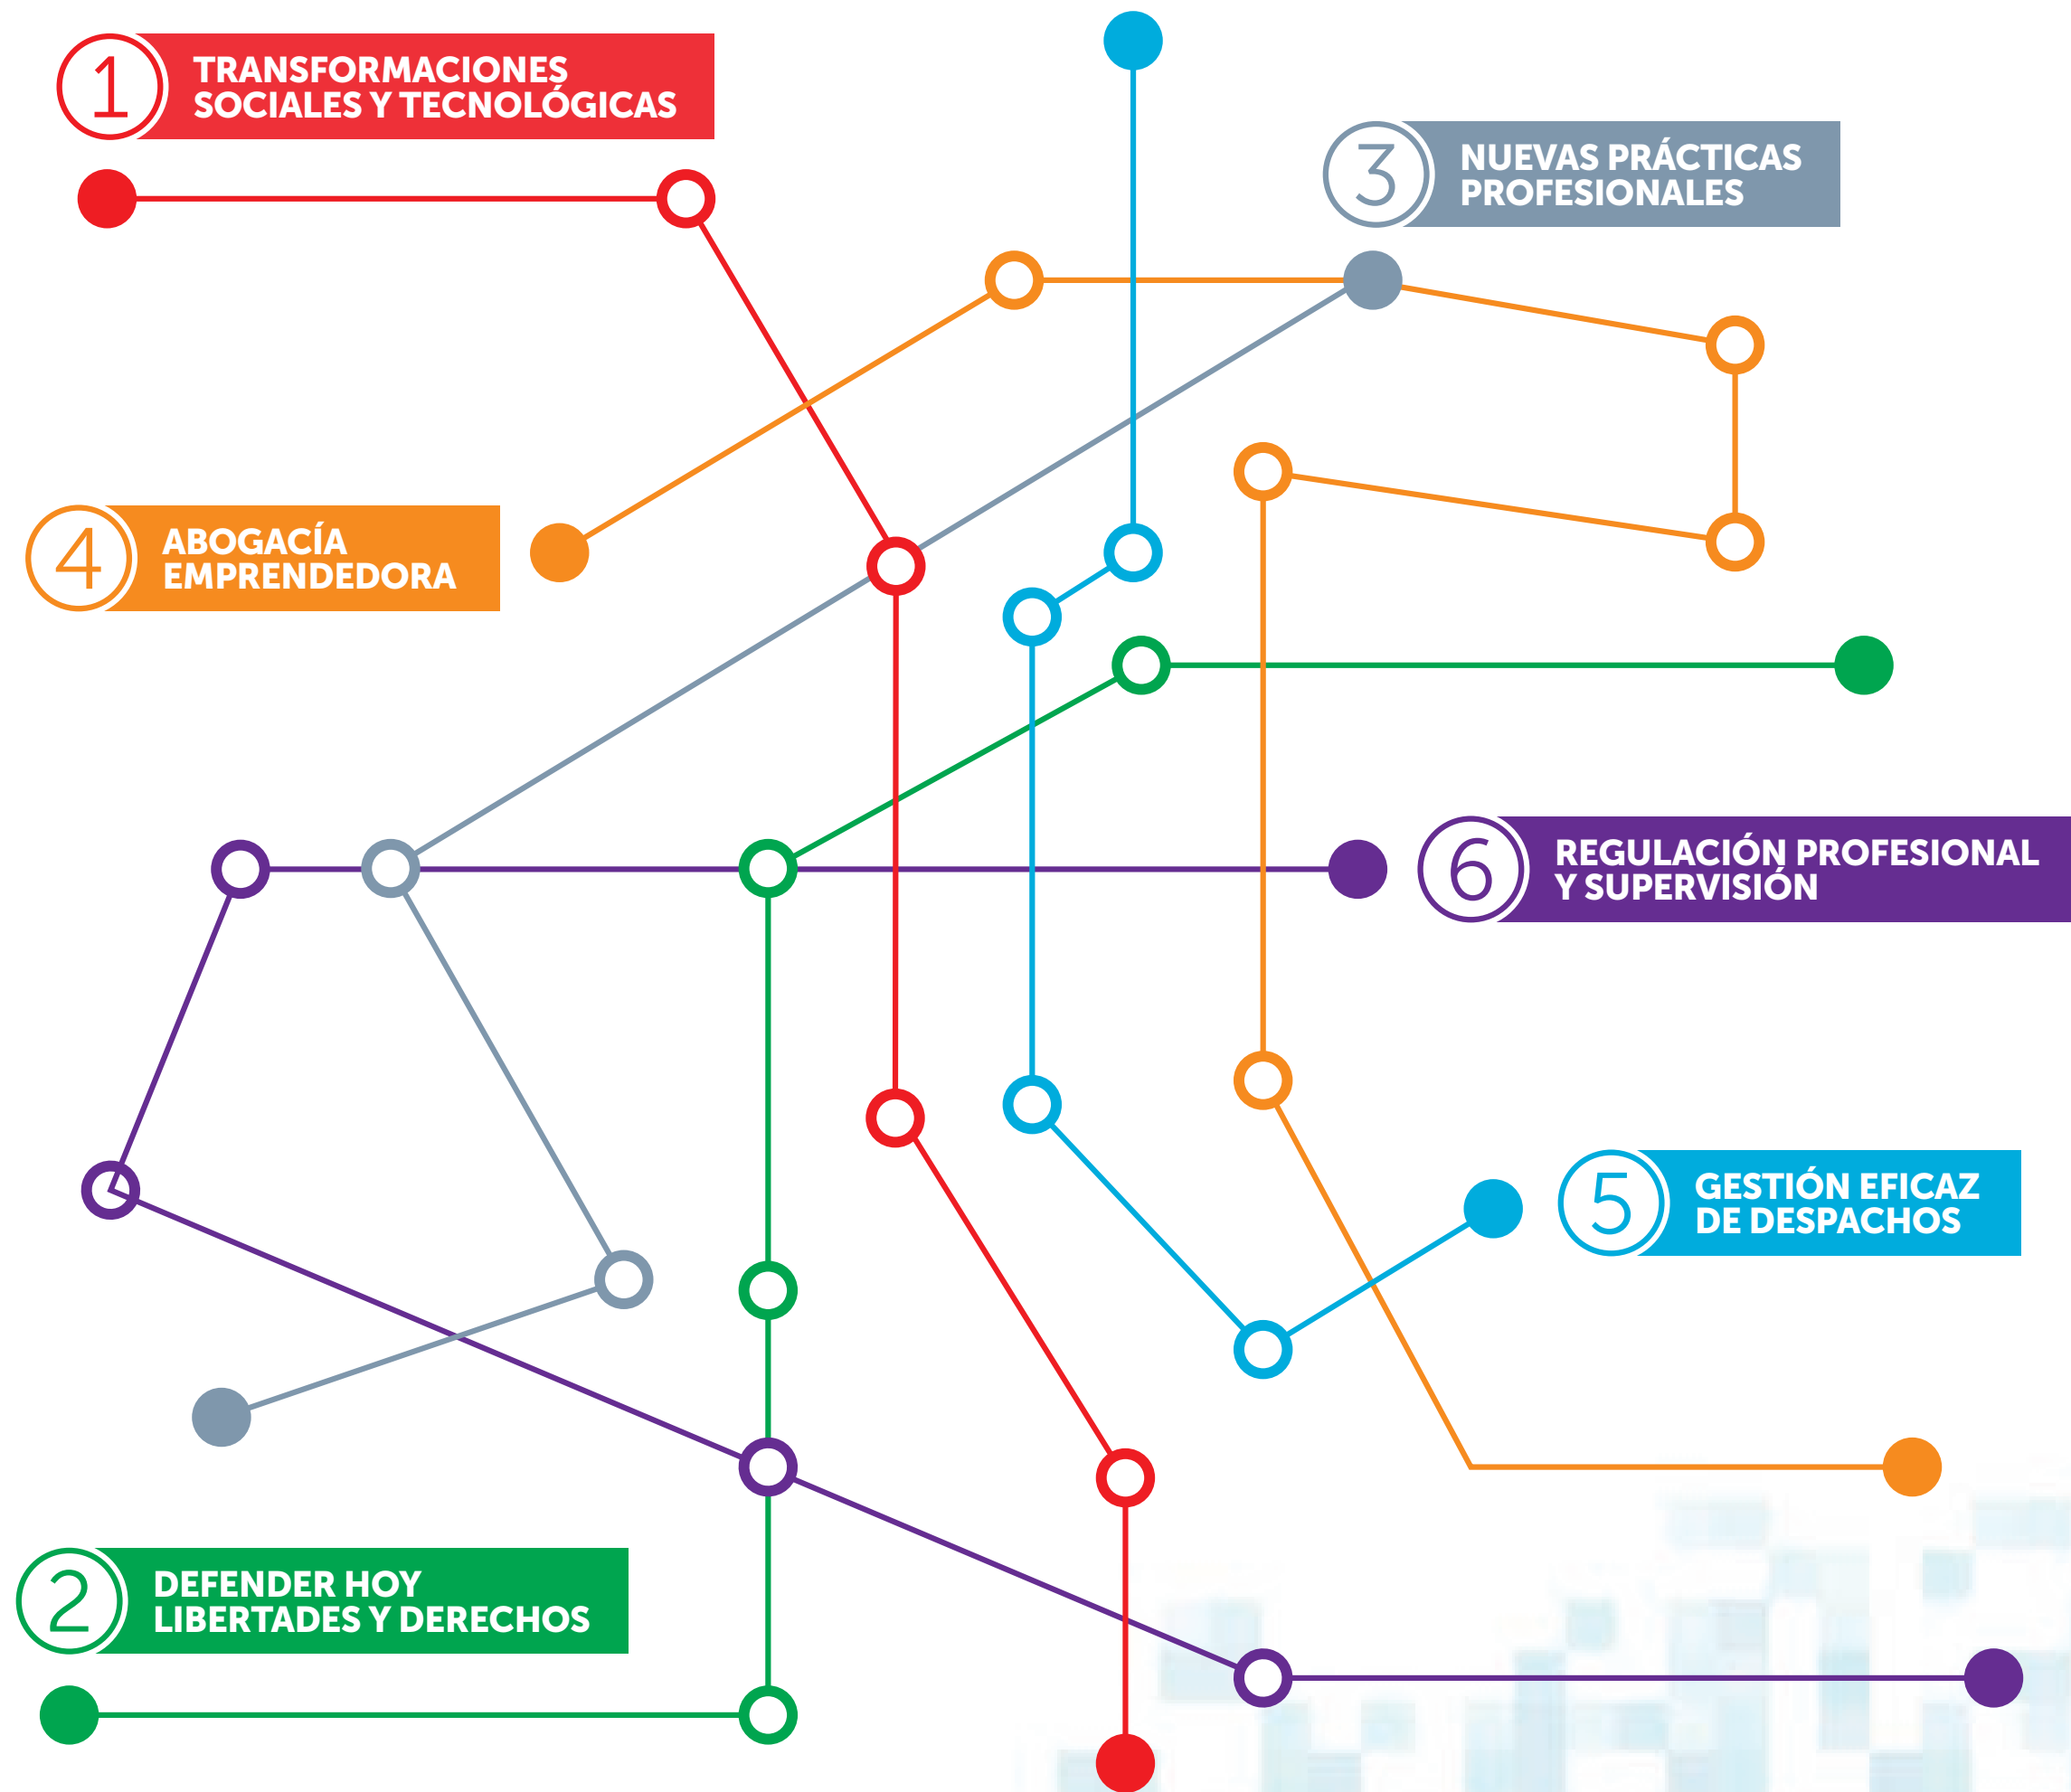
1 TRANSFORMACIONES SOCIALES Y TECNOLÓGICAS

3 NUEVAS PRÁCTICAS PROFESIONALES

4 ABOGACÍA EMPRENDEDORA

6 REGULACIÓN PROFESIONAL Y SUPERVISIÓN

5 GESTIÓN EFICAZ DE DESPACHOS

2 DEFENDER HOY LIBERTADES Y DERECHOS